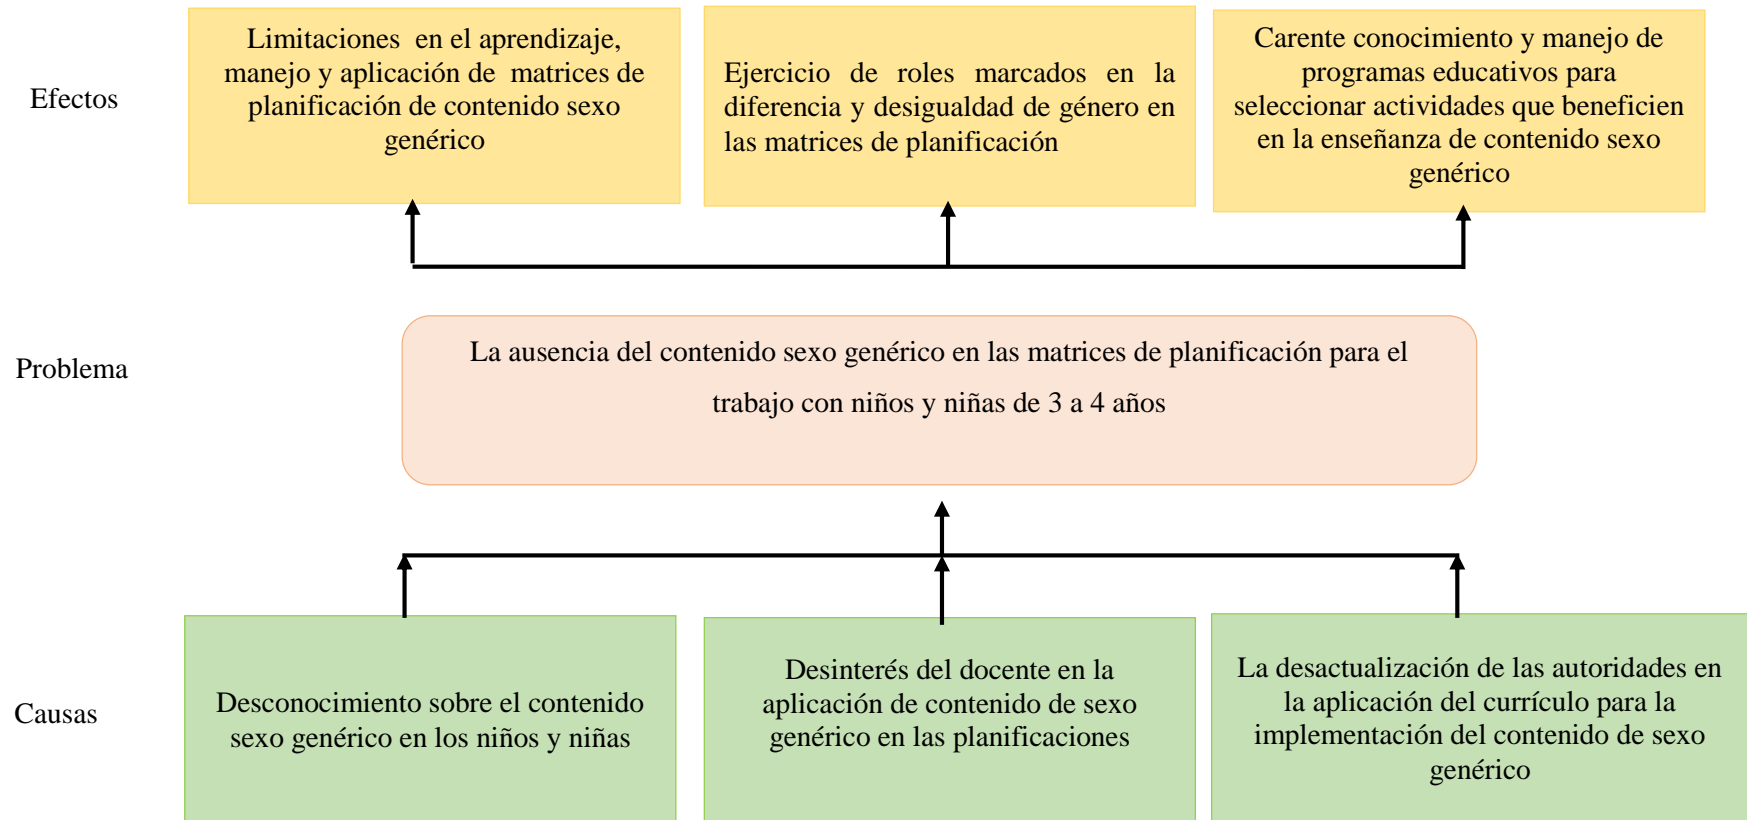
Efectos

Limitaciones en el aprendizaje, manejo y aplicación de matrices de planificación de contenido sexo genérico

Ejercicio de roles marcados en la diferencia y desigualdad de género en las matrices de planificación

Carente conocimiento y manejo de programas educativos para seleccionar actividades que beneficien en la enseñanza de contenido sexo genérico

Problema

La ausencia del contenido sexo genérico en las matrices de planificación para el trabajo con niños y niñas de 3 a 4 años

Causas

Desconocimiento sobre el contenido sexo genérico en los niños y niñas

Desinterés del docente en la aplicación de contenido de sexo genérico en las planificaciones

La desactualización de las autoridades en la aplicación del currículo para la implementación del contenido de sexo genérico